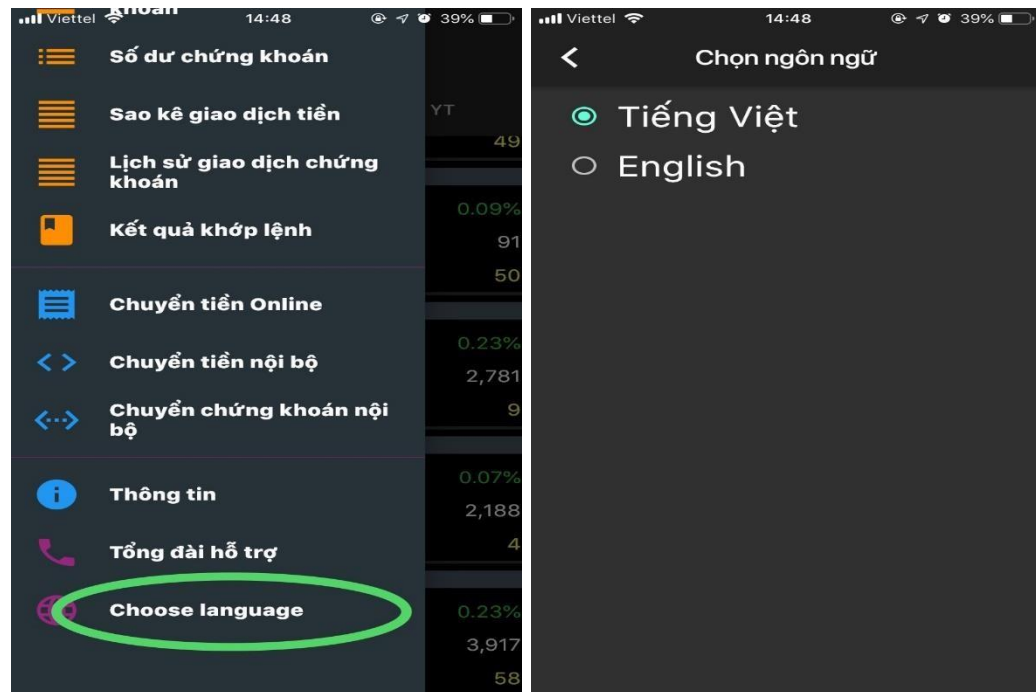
Viettel 14:48 39%

khoản

Số dư chứng khoán

Sao kê giao dịch tiền

Lịch sử giao dịch chứng khoán

Kết quả khớp lệnh

Chuyển tiền Online

Chuyển tiền nội bộ

Chuyển chứng khoán nội bộ

Thông tin

Tổng đài hỗ trợ

Choose language

YT
49
0.09%
91
50
0.23%
2,781
9
0.07%
2,188
4
0.23%
3,917
58

Viettel 14:48 39%

Chọn ngôn ngữ

Tiếng Việt

English